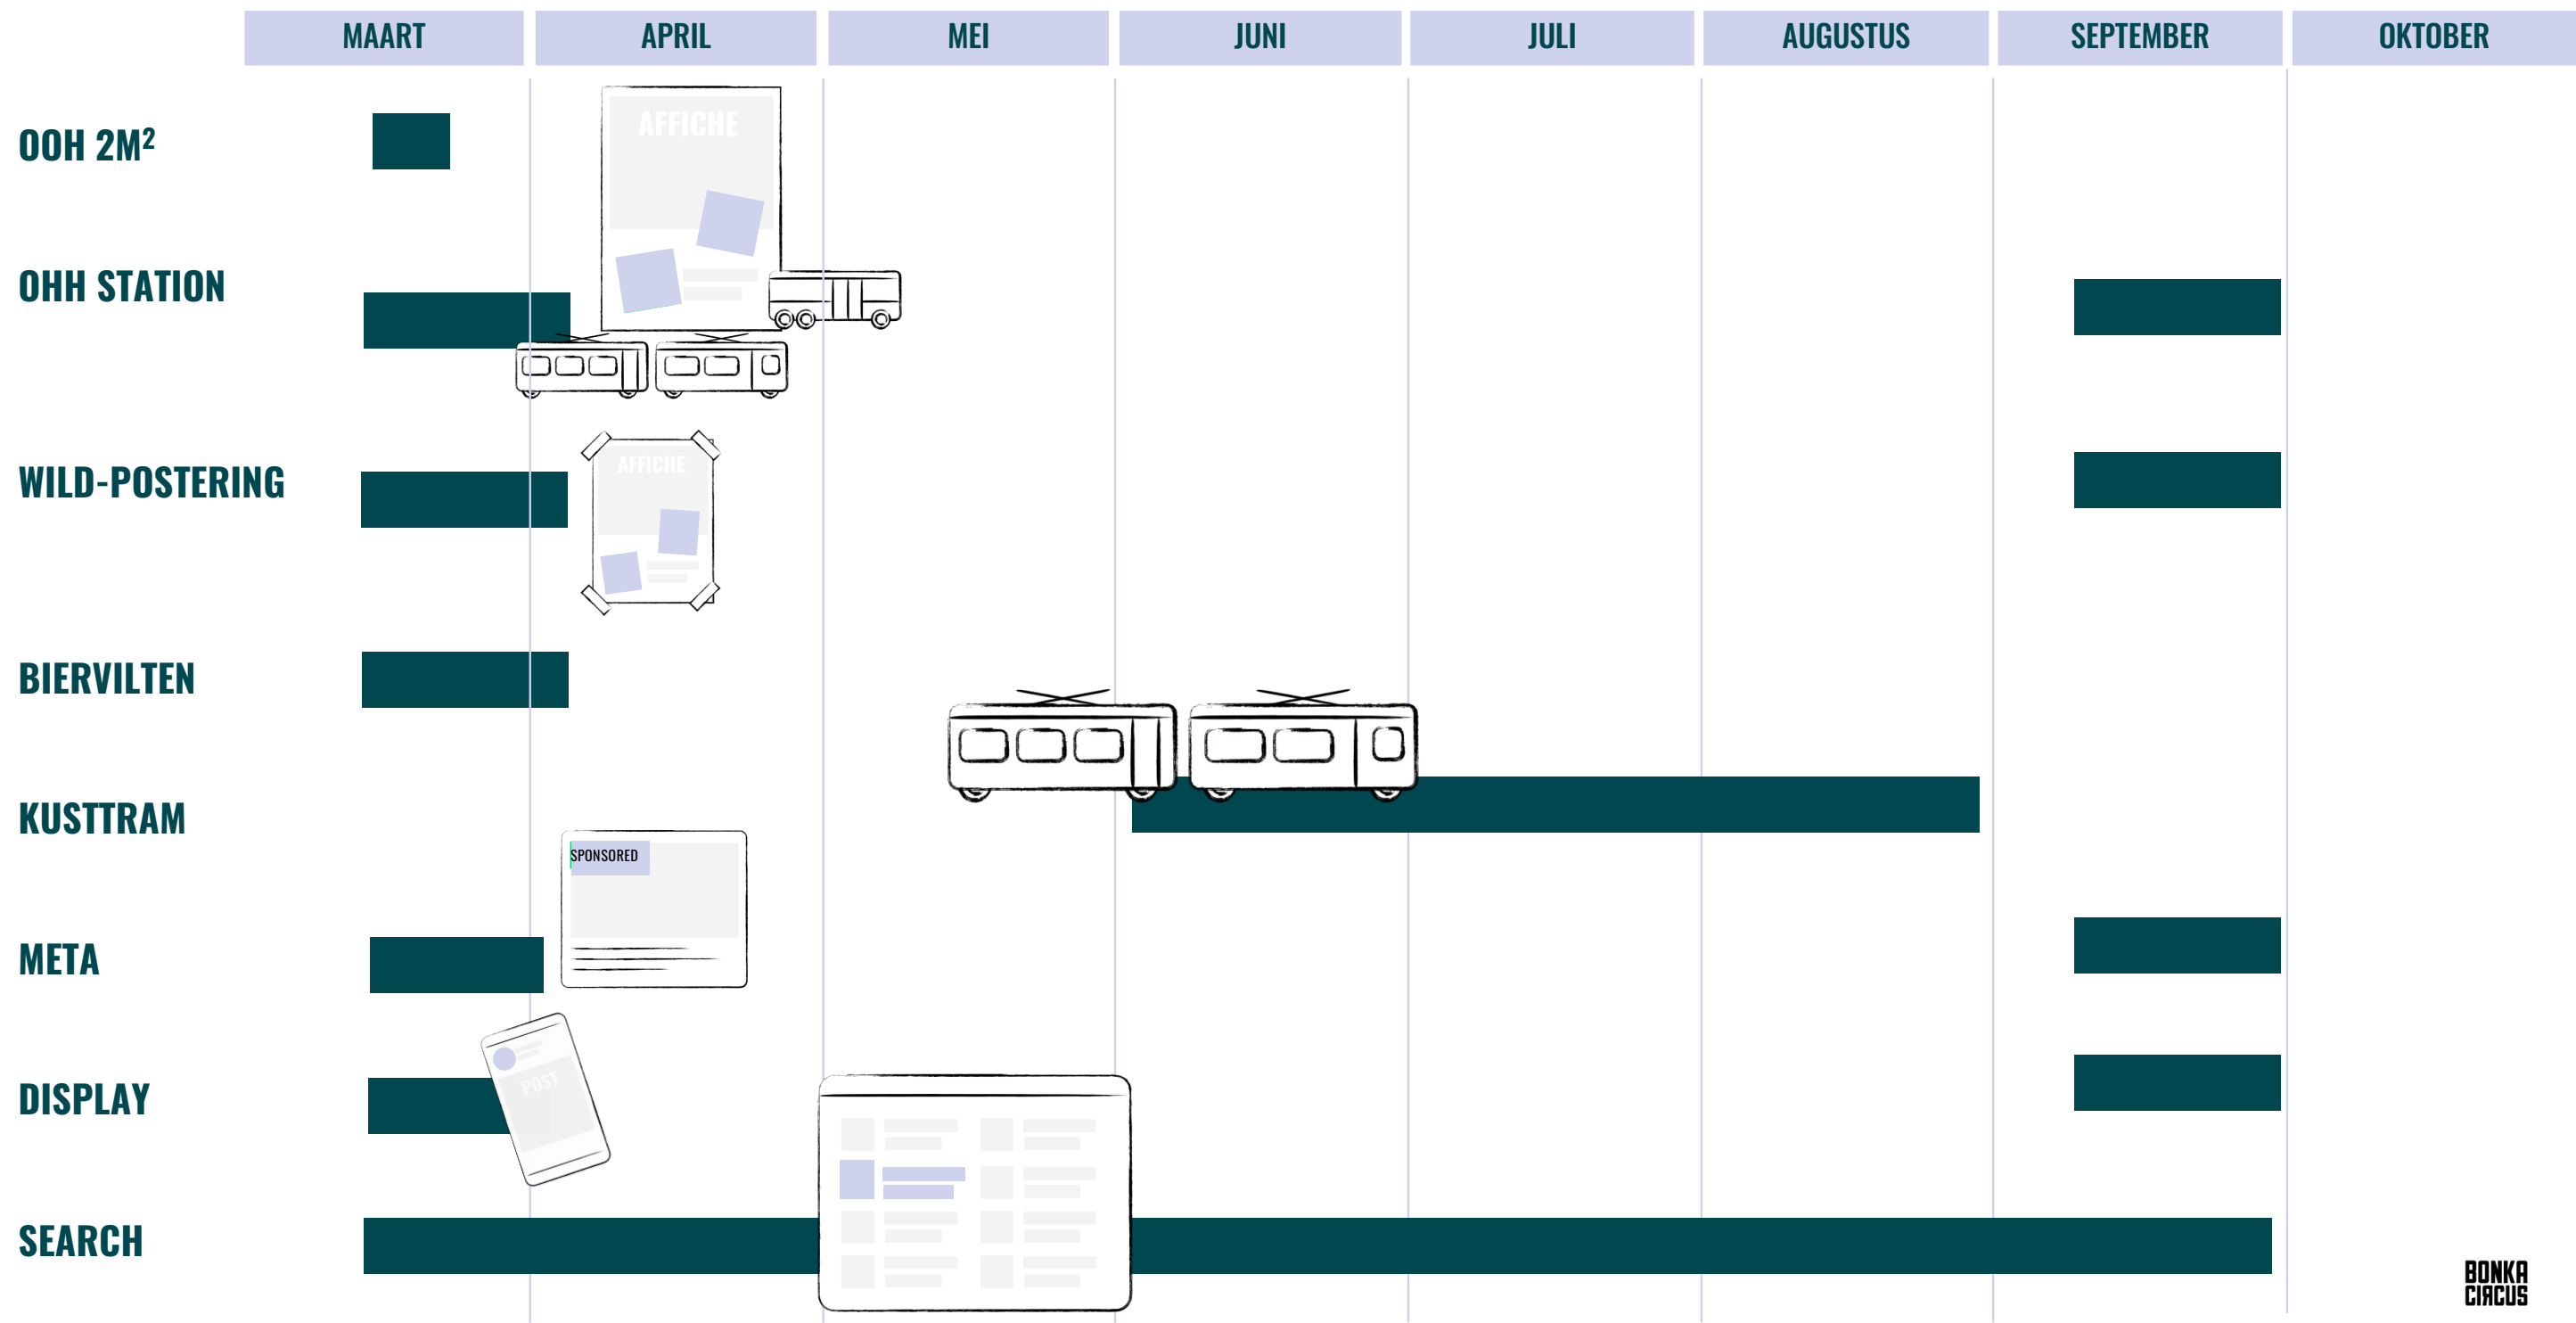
| | MAART | APRIL | MEI | JUNI | JULI | AUGUSTUS | SEPTEMBER | OKTOBER |
|---|---|---|---|---|---|---|---|---|

OOH 2M$^2$

AFFICHE

OHH STATION

WILD-POSTERING

AFFICHE

BIERVILTEN

KUSTTRAM

SPONSORED

META

POST

DISPLAY

SEARCH

BONKA CIRCUS